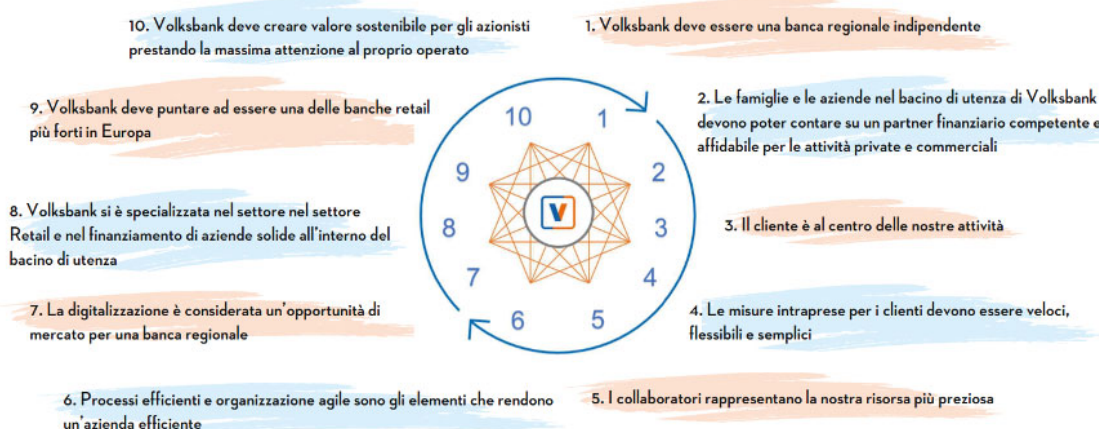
10. Volksbank deve creare valore sostenibile per gli azionisti prestando la massima attenzione al proprio operato

1. Volksbank deve essere una banca regionale indipendente

9. Volksbank deve puntare ad essere una delle banche retail più forti in Europa

2. Le famiglie e le aziende nel bacino di utenza di Volksbank devono poter contare su un partner finanziario competente e affidabile per le attività private e commerciali

10
1
9
2
8
V
3
7
4
6
5

8. Volksbank si è specializzata nel settore nel settore Retail e nel finanziamento di aziende solide all'interno del bacino di utenza

3. Il cliente è al centro delle nostre attività

7. La digitalizzazione è considerata un'opportunità di mercato per una banca regionale

4. Le misure intraprese per i clienti devono essere veloci, flessibili e semplici

6. Processi efficienti e organizzazione agile sono gli elementi che rendono un'azienda efficiente

5. I collaboratori rappresentano la nostra risorsa più preziosa